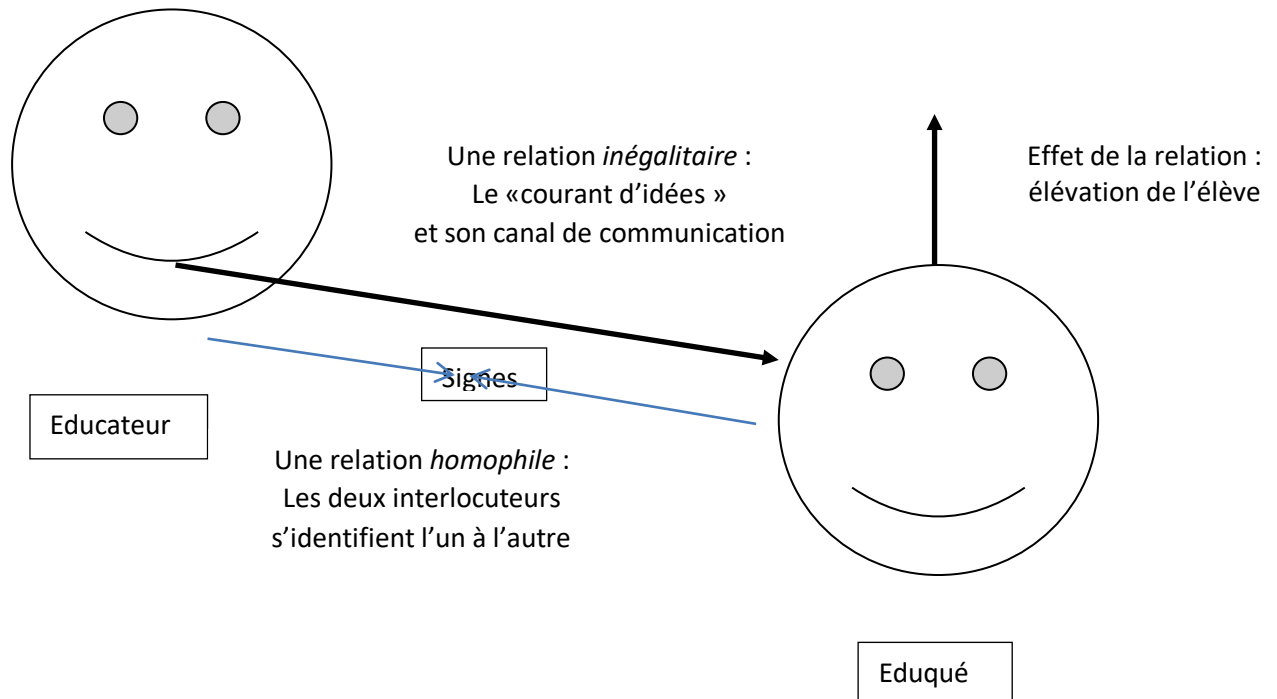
Une relation *inégalitaire* :
Le «courant d'idées »
et son canal de communication

Effet de la relation :
élévation de l'élève

Signes

Educateur

Une relation *homophile* :
Les deux interlocuteurs
s'identifient l'un à l'autre

Eduqué